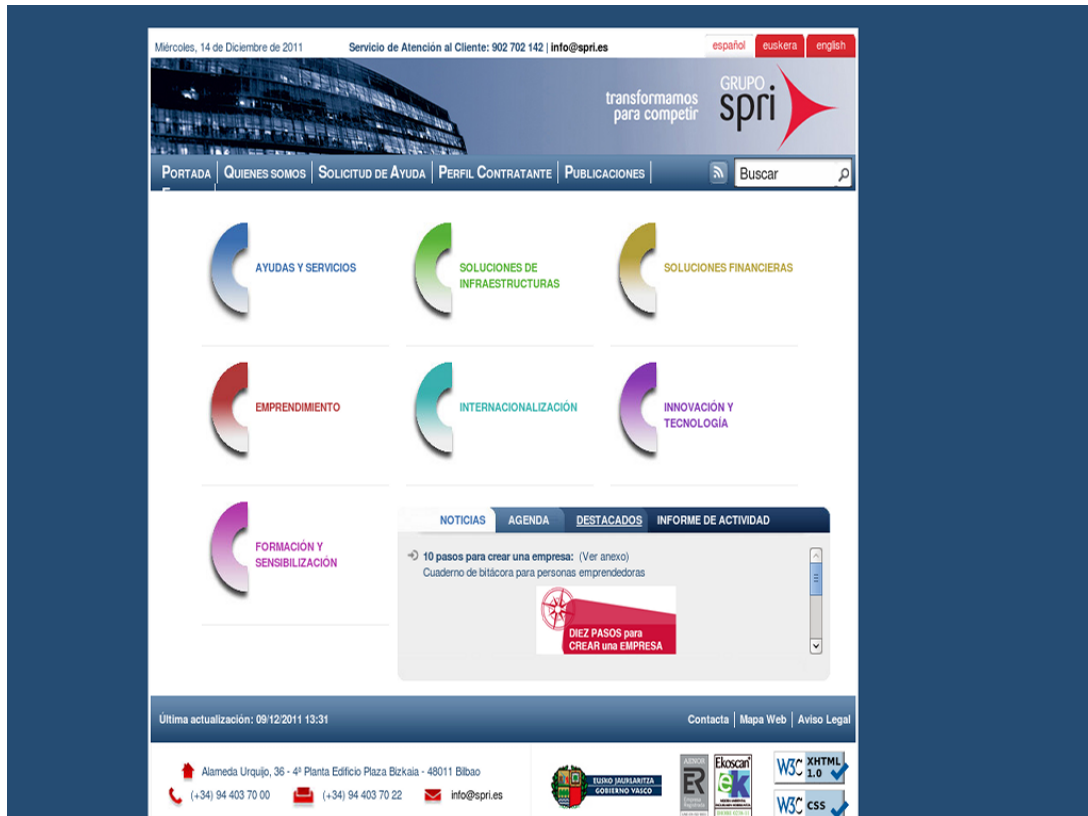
Miércoles, 14 de Diciembre de 2011 Servicio de Atención al Cliente: 902 702 142 | info@spri.es

español euskera english

transformamos para competir

GRUPO spri

PORTADA | QUIENES SOMOS | SOLICITUD DE AYUDA | PERFIL CONTRATANTE | PUBLICACIONES |

Buscar

AYUDAS Y SERVICIOS

SOLUCIONES DE INFRAESTRUCTURAS

SOLUCIONES FINANCIERAS

EMPRENDIMIENTO

INTERNACIONALIZACIÓN

INNOVACIÓN Y TECNOLOGÍA

FORMACIÓN Y SENSIBILIZACIÓN

NOTICIAS AGENDA DESTACADOS INFORME DE ACTIVIDAD

10 pasos para crear una empresa: (Ver anexo)
Cuaderno de bitácora para personas emprendedoras

DIEZ PASOS para CREAR una EMPRESA

Última actualización: 09/12/2011 13:31

Contacta | Mapa Web | Aviso Legal

Alameda Urquijo, 36 - 4ª Planta Edificio Plaza Bizkaia - 48011 Bilbao

(+34) 94 403 70 00 (+34) 94 403 70 22 info@spri.es

EUSKO JAURLARITZA GOBIERNO VASCO

AENOR ER Empresa Registrada

Ekoscan ek

W3C XHTML 1.0

W3C CSS